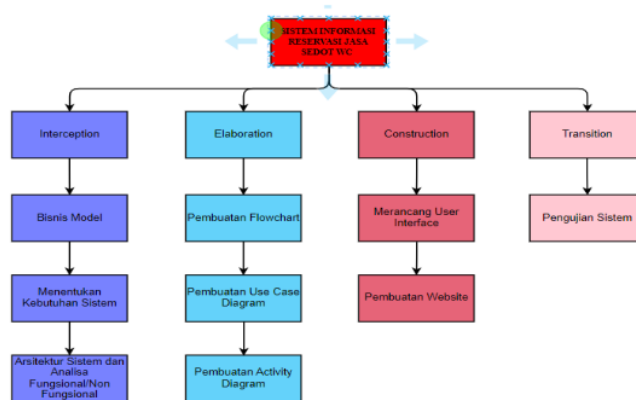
SISTEM INFORMASI RESERVASI JASA SEDOT WC

Interception

Bisnis Model

Menentukan Kebutuhan Sistem

Arsitektur Sistem dan Analisa Fungsional/Non Fungsional

Elaboration

Pembuatan Flowchart

Pembuatan Use Case Diagram

Pembuatan Activity Diagram

Construction

Merancang User Interface

Pembuatan Website

Transition

Pengujian Sistem